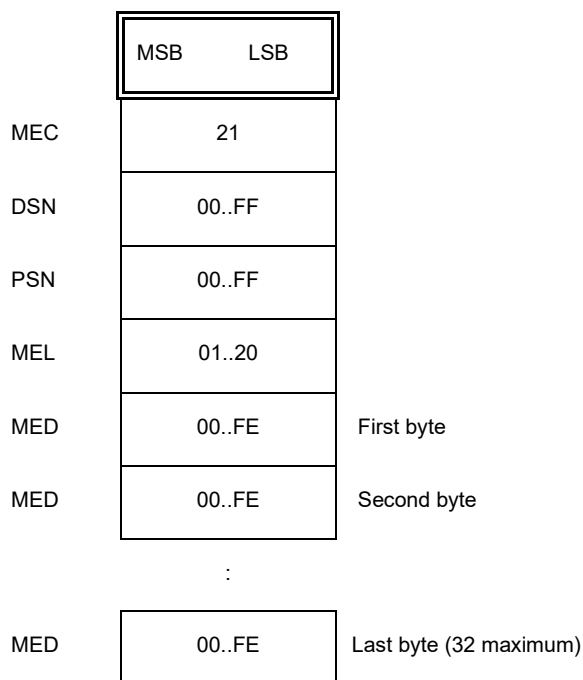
| | MSB LSB | |
|---|---|---|
| MEC | 21 | |
| DSN | 00..FF | |
| PSN | 00..FF | |
| MEL | 01..20 | |
| MED | 00..FE | First byte |
| MED | 00..FE | Second byte |

:

| | | |
|---|---|---|
| MED | 00..FE | Last byte (32 maximum) |